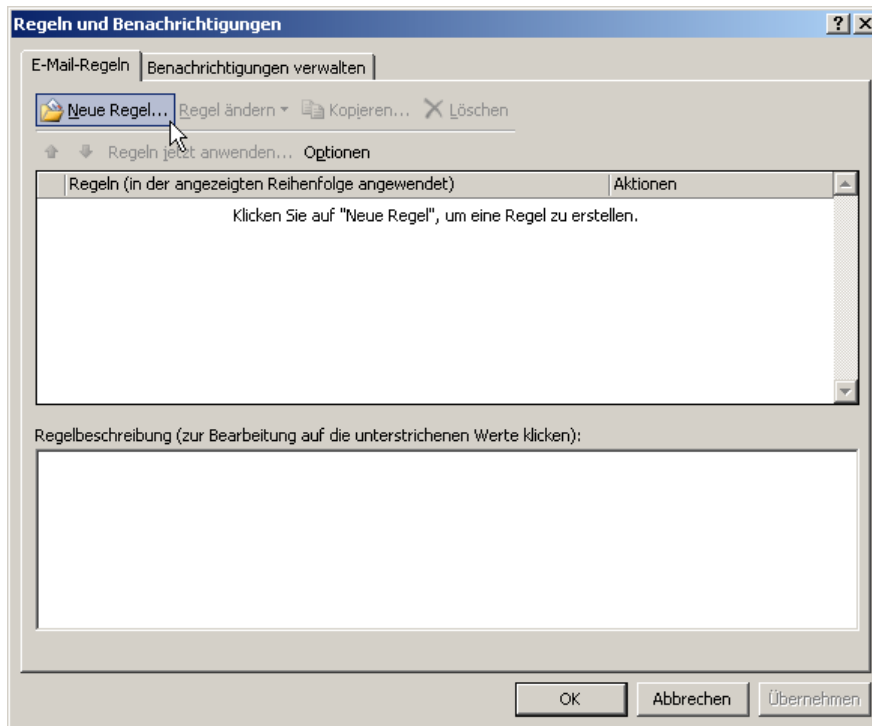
Regeln und Benachrichtigungen

?

E-Mail-Regeln | Benachrichtigungen verwalten

Neue Regel... Regel ändern Kopieren... Löschen

Regeln jetzt anwenden... Optionen

| Regeln (in der angezeigten Reihenfolge angewendet) | Aktionen |
|---|---|
| Klicken Sie auf "Neue Regel", um eine Regel zu erstellen. | |

Regelbeschreibung (zur Bearbeitung auf die unterstrichenen Werte klicken):

OK | Abbrechen | Übernehmen